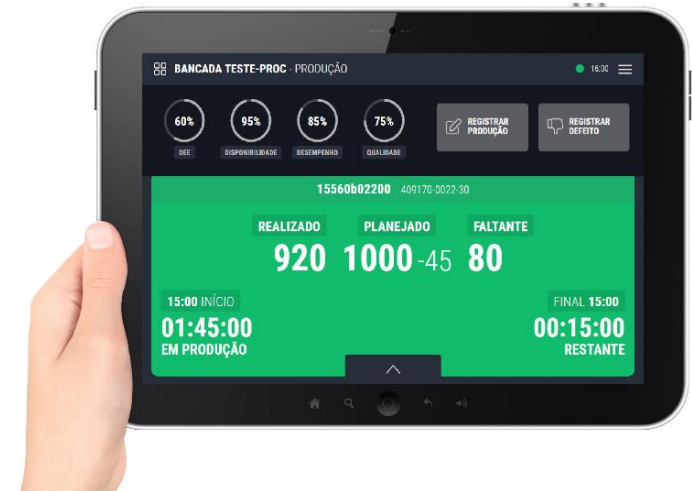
BANCADA TESTE-PROC - PRODUÇÃO

16:00

60%
OEE

95%
DISPONIBILIDADE

85%
DESEMPENHO

75%
QUALIDADE

REGISTRAR PRODUÇÃO

REGISTRAR DEFEITO

15560b02200 409170-0022-30

REALIZADO
920

PLANEJADO
1000 -45

FALTANTE
80

15:00 INÍCIO
01:45:00
EM PRODUÇÃO

FINAL 15:00
00:15:00
RESTANTE